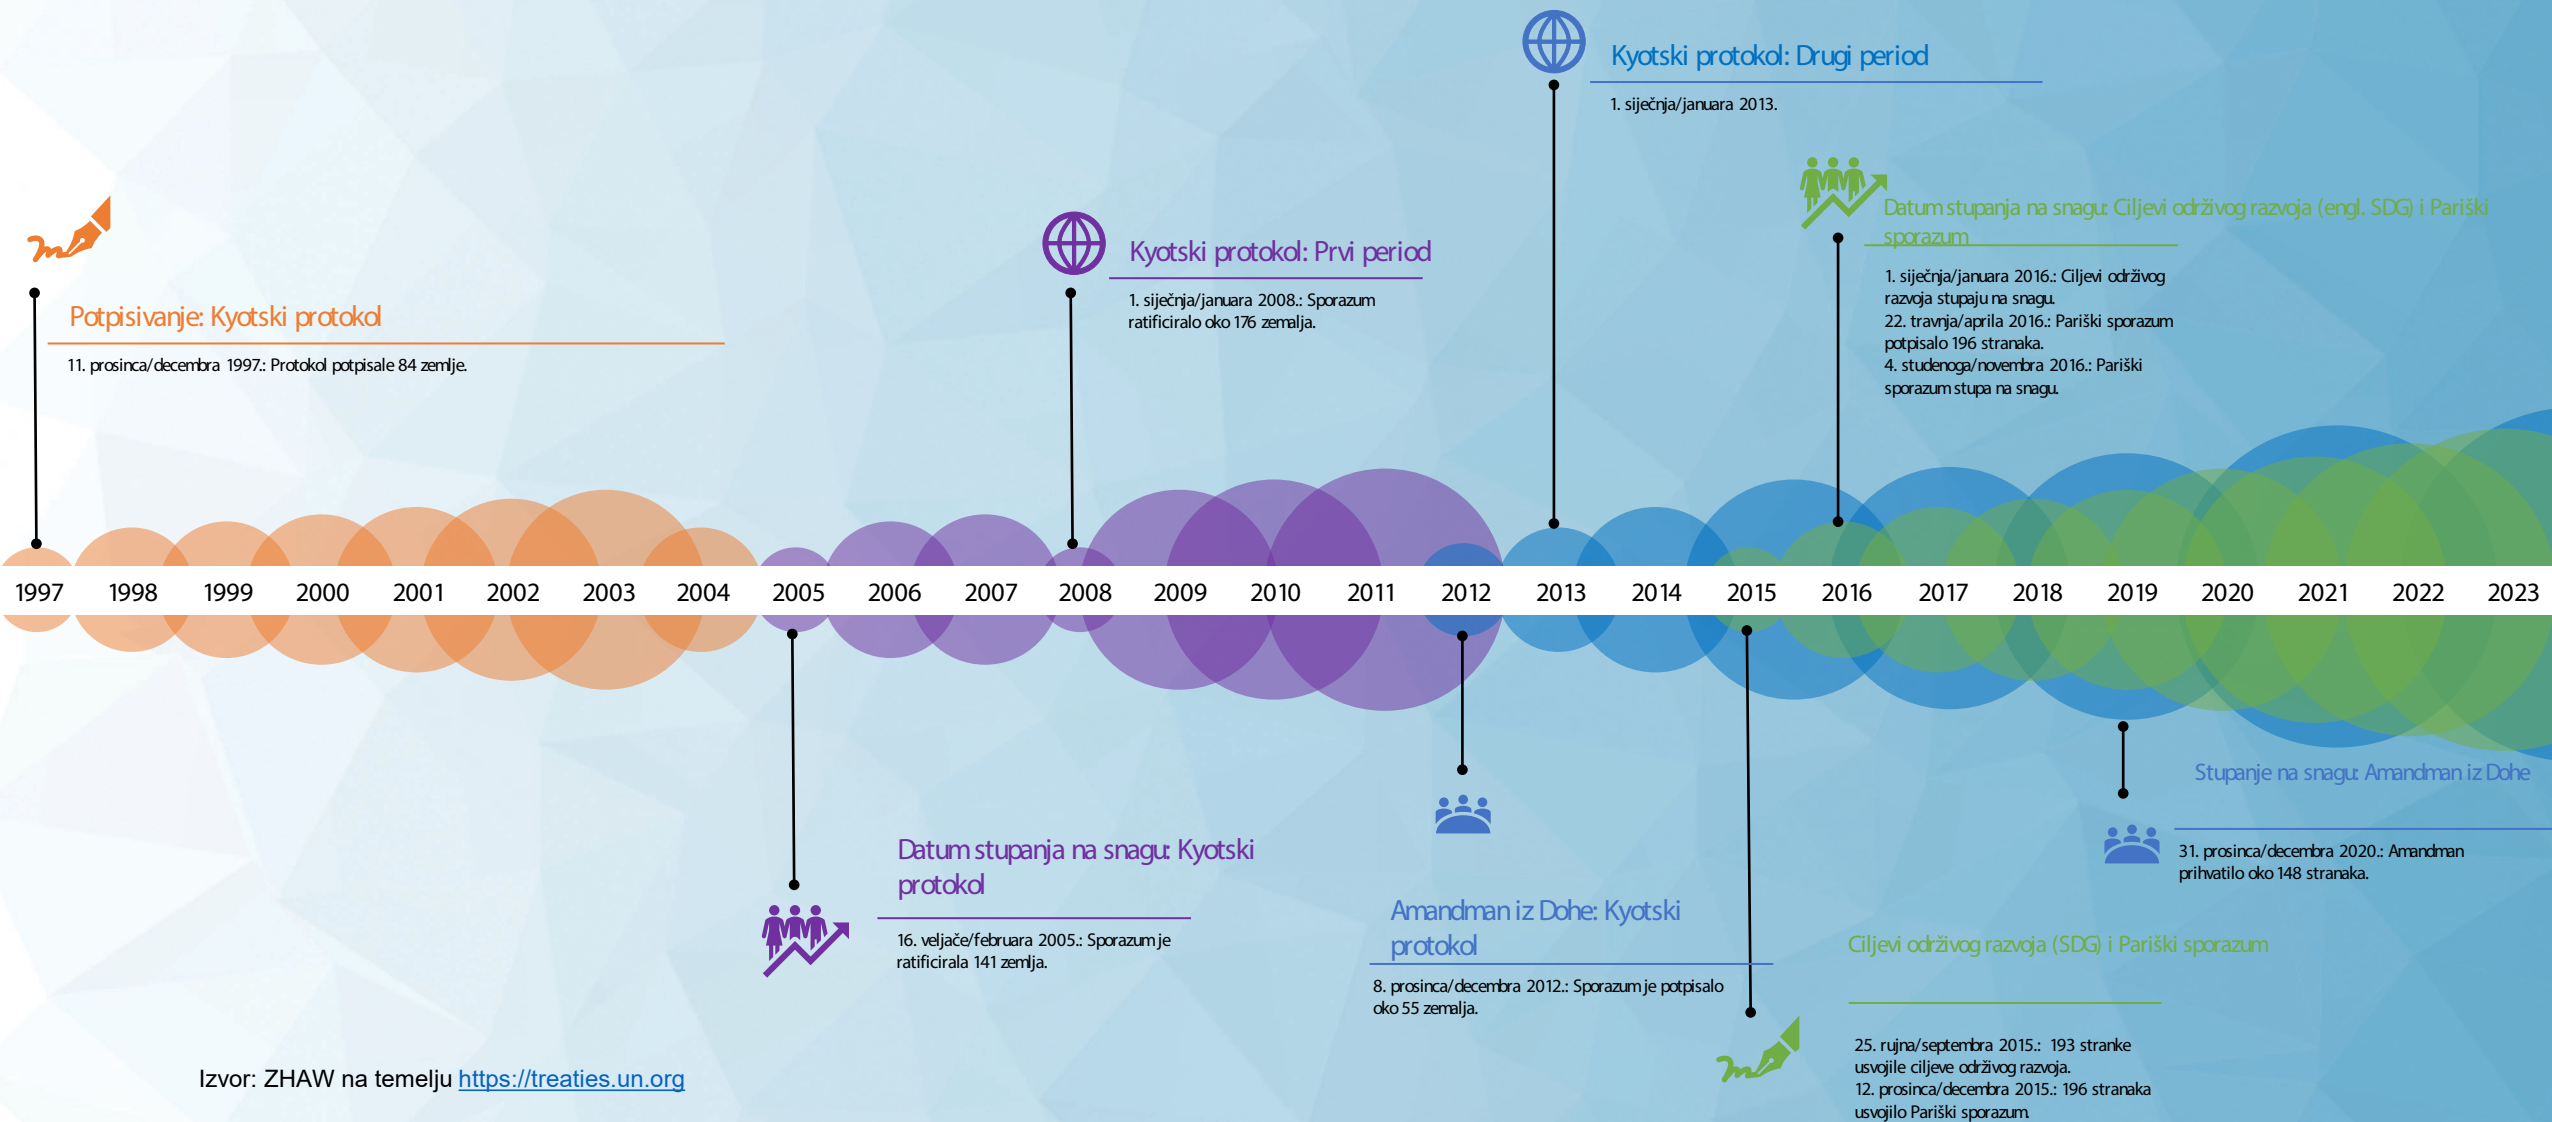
Kyotski protokol: Drugi period

1. siječnja/januara 2013.

Datum stupanja na snagu: Ciljevi održivog razvoja (engl. SDG) i Pariški sporazum

1. siječnja/januara 2016.: Ciljevi održivog razvoja stupaju na snagu.
22. travnja/aprila 2016.: Pariški sporazum potpisalo 196 stranaka.
4. studenoga/novembra 2016.: Pariški sporazum stupa na snagu.

Kyotski protokol: Prvi period

1. siječnja/januara 2008.: Sporazum ratificiralo oko 176 zemalja.

Potpisivanje: Kyotski protokol

11. prosinca/decembra 1997.: Protokol potpisale 84 zemlje.

| 1997 | 1998 | 1999 | 2000 | 2001 | 2002 | 2003 | 2004 | 2005 | 2006 | 2007 | 2008 | 2009 | 2010 | 2011 | 2012 | 2013 | 2014 | 2015 | 2016 | 2017 | 2018 | 2019 | 2020 | 2021 | 2022 | 2023 |
|---|---|---|---|---|---|---|---|---|---|---|---|---|---|---|---|---|---|---|---|---|---|---|---|---|---|---|

Stupanje na snagu: Amandman iz Dohe

31. prosinca/decembra 2020.: Amandman prihvatilo oko 148 stranaka.

Datum stupanja na snagu: Kyotski protokol

16. veljače/februara 2005.: Sporazum je ratificirala 141 zemlja.

Amandman iz Dohe: Kyotski protokol

8. prosinca/decembra 2012.: Sporazum je potpisalo oko 55 zemalja.

Ciljevi održivog razvoja (SDG) i Pariški sporazum

25. rujna/septembra 2015.: 193 stranke usvojile ciljeve održivog razvoja.
12. prosinca/decembra 2015.: 196 stranaka usvojilo Pariški sporazum.

Izvor: ZHAW na temelju https://treaties.un.org